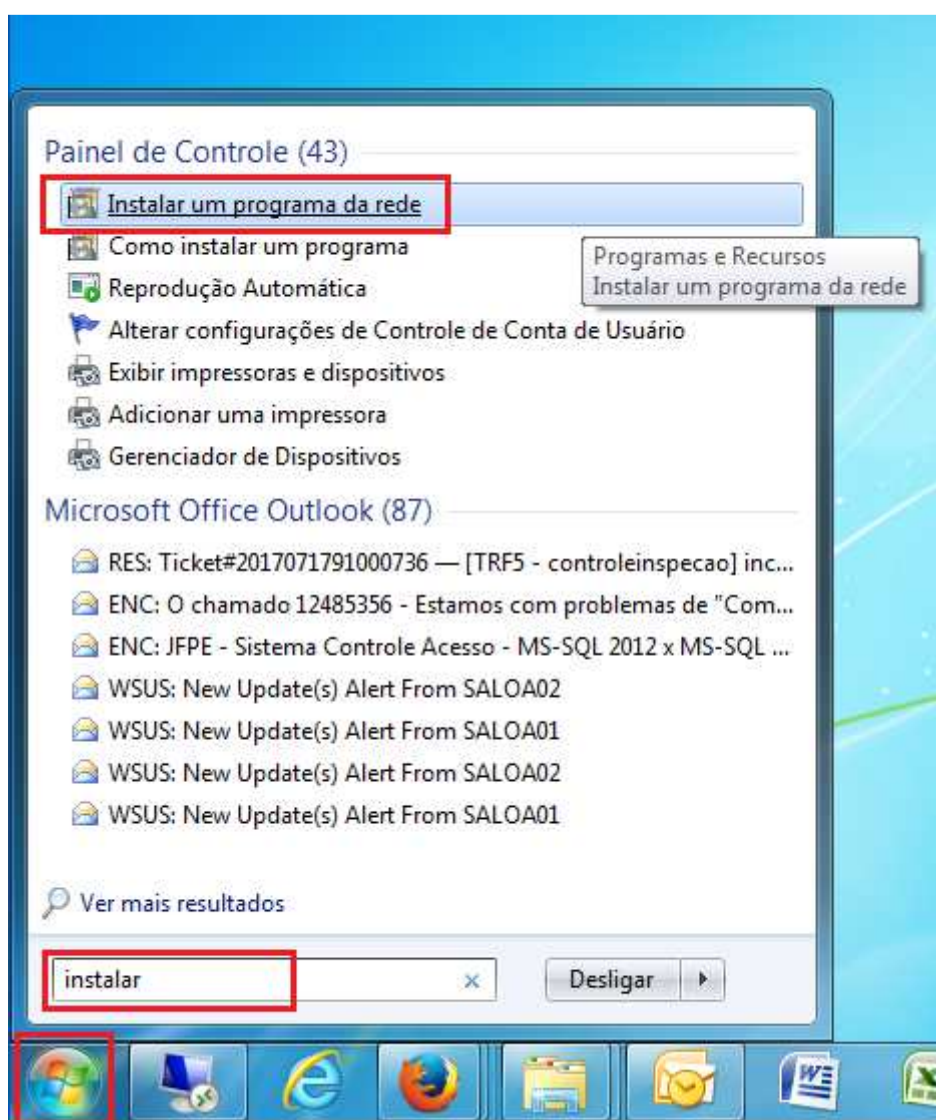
Painel de Controle (43)

Instalar um programa da rede

Como instalar um programa

Programas e Recursos
Instalar um programa da rede

Reprodução Automática

Alterar configurações de Controle de Conta de Usuário

Exibir impressoras e dispositivos

Adicionar uma impressora

Gerenciador de Dispositivos

Microsoft Office Outlook (87)

RES: Ticket#2017071791000736 — [TRF5 - controleinspecao] inc...

ENC: O chamado 12485356 - Estamos com problemas de "Com...

ENC: JFPE - Sistema Controle Acesso - MS-SQL 2012 x MS-SQL ...

WSUS: New Update(s) Alert From SALOA02

WSUS: New Update(s) Alert From SALOA01

WSUS: New Update(s) Alert From SALOA02

WSUS: New Update(s) Alert From SALOA01

Ver mais resultados

instalar

Desligar